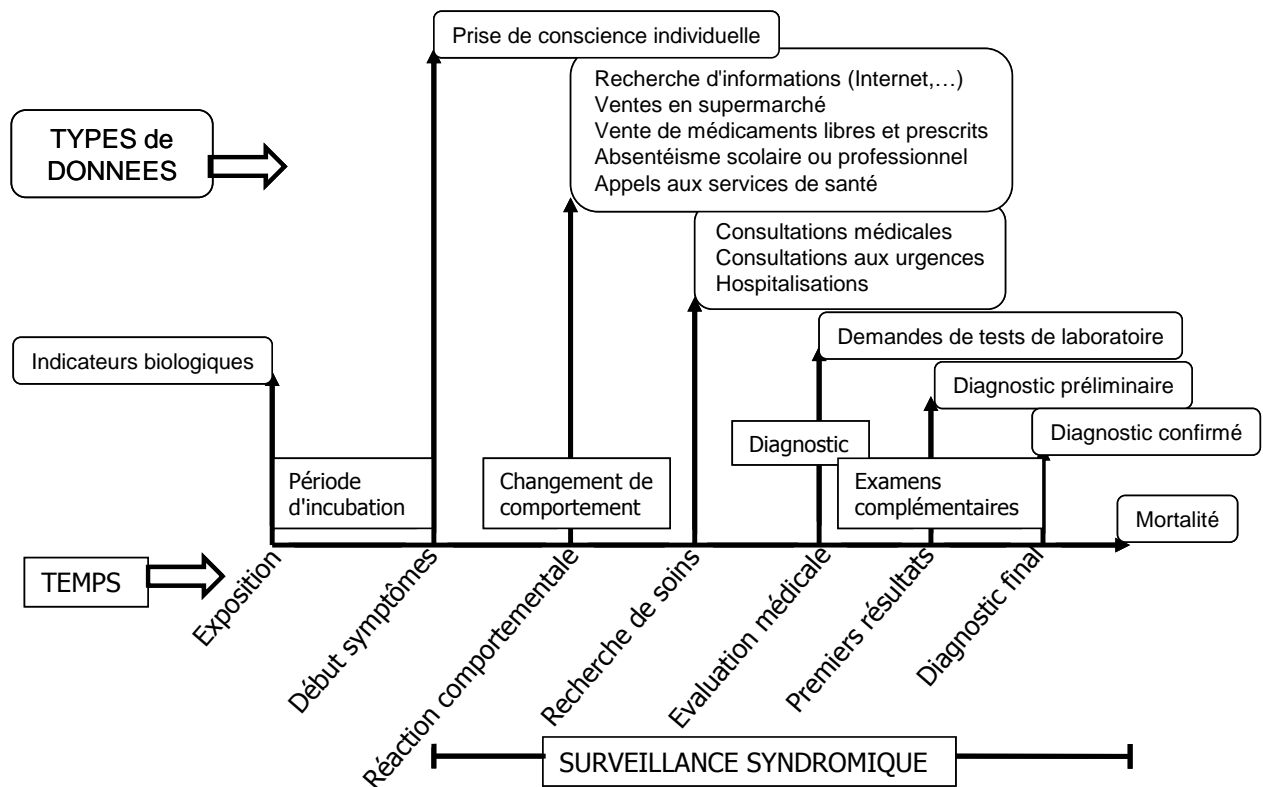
Prise de conscience individuelle

Recherche d'informations (Internet,…)
Ventes en supermarché
Vente de médicaments libres et prescrits
Absentéisme scolaire ou professionnel
Appels aux services de santé

TYPES de DONNEES

Consultations médicales
Consultations aux urgences
Hospitalisations

Demandes de tests de laboratoire

Indicateurs biologiques

Diagnostic préliminaire

Diagnostic confirmé

Diagnostic

Période d'incubation

Changement de comportement

Examens complémentaires

Mortalité

TEMPS

Exposition

Début symptômes

Réaction comportementale

Recherche de soins

Evaluation médicale

Premiers résultats

Diagnostic final

SURVEILLANCE SYNDROMIQUE